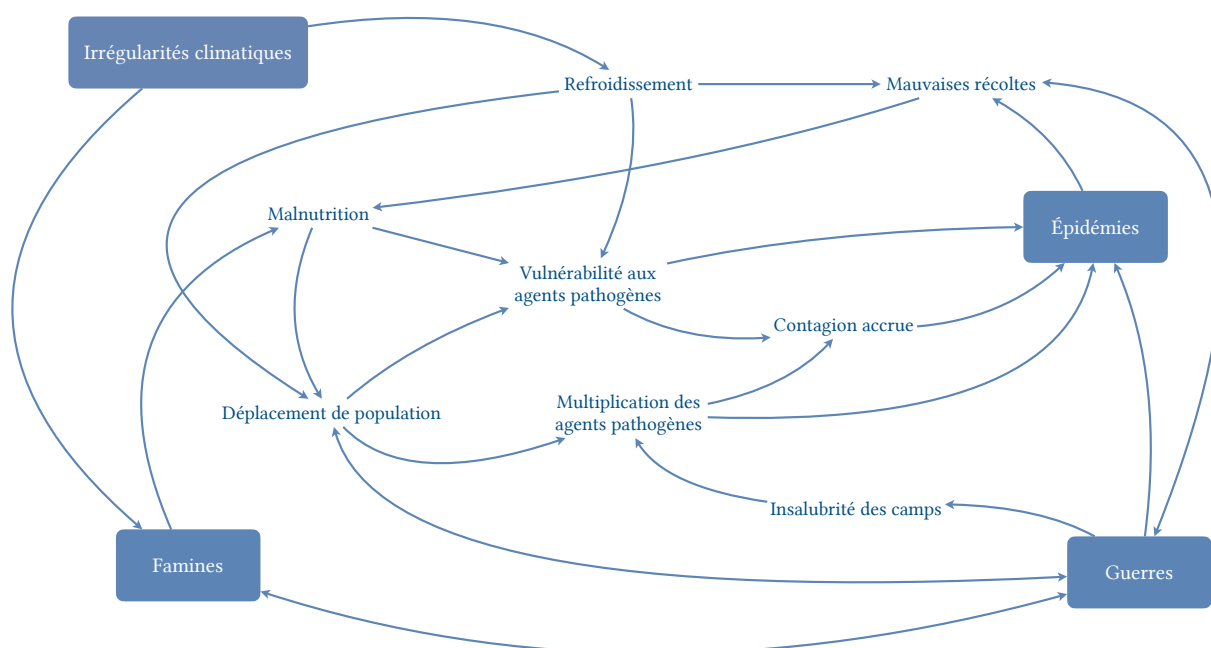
Irrégularités climatiques

Refroidissement

Mauvaises récoltes

Malnutrition

Épidémies

Vulnérabilité aux agents pathogènes

Contagion accrue

Multiplication des agents pathogènes

Déplacement de population

Insalubrité des camps

Famines

Guerres